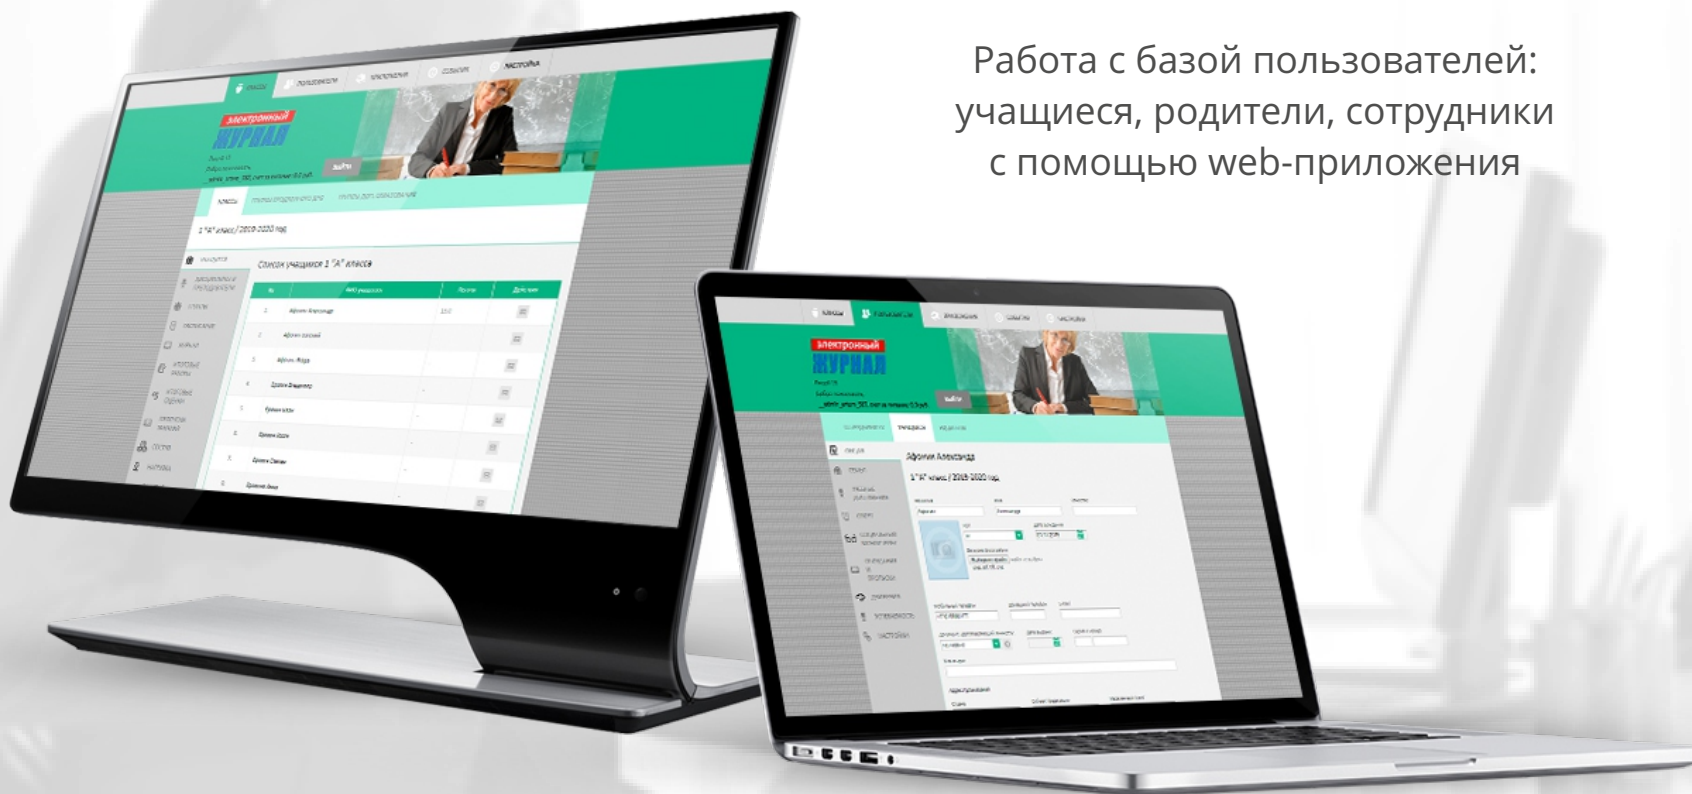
Работа с базой пользователей: учащиеся, родители, сотрудники с помощью web-приложения

электронный
ЖУРНАЛ

Список учащихся 1 "А" класса

1 "А" класс / 2019-2020 год

Выйти

электронный
ЖУРНАЛ

Выйти

Афонин Александр

1 "А" класс / 2019-2020 год